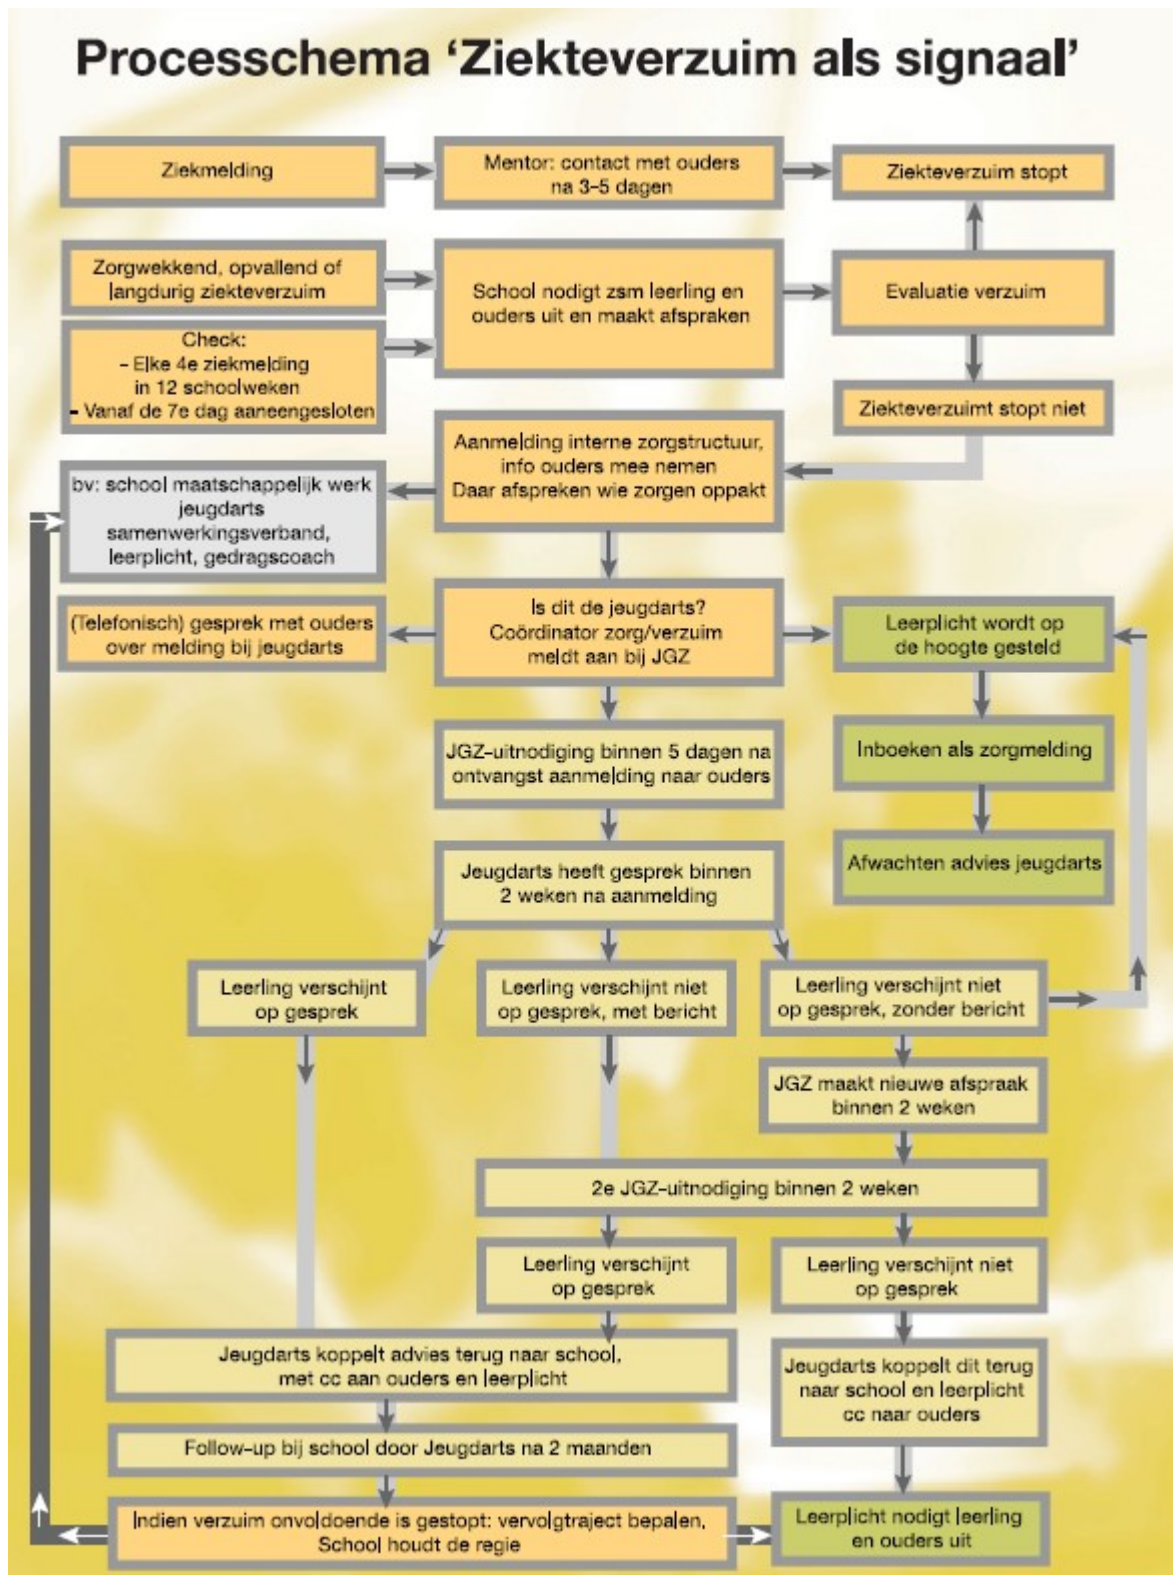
Processchema 'Ziekteverzuim als signaal'

Ziekmelding

Mentor: contact met ouders na 3-5 dagen

Ziekteverzuim stopt

Zorgwekkend, opvallend of langdurig ziekteverzuim

Check:
- Elke 4e ziekmelding in 12 schoolweken
- Vanaf de 7e dag aaneengesloten

School nodigt zsm leerling en ouders uit en maakt afspraken

Evaluatie verzuim

Ziekteverzuimt stopt niet

Aanmelding interne zorgstructuur, info ouders mee nemen
Daar afspreken wie zorgen oppakt

bv: school maatschappelijk werk jeugdarts samenwerkingsverband, leerplicht, gedragscoach

(Telefonisch) gesprek met ouders over melding bij jeugdarts

Is dit de jeugdarts?
Coördinator zorg/verzuim meldt aan bij JGZ

Leerplicht wordt op de hoogte gesteld

Inboeken als zorgmelding

Afwachten advies jeugdarts

JGZ-uitnodiging binnen 5 dagen na ontvangst aanmelding naar ouders

Jeugdarts heeft gesprek binnen 2 weken na aanmelding

Leerling verschijnt op gesprek

Leerling verschijnt niet op gesprek, met bericht

Leerling verschijnt niet op gesprek, zonder bericht

JGZ maakt nieuwe afspraak binnen 2 weken

2e JGZ-uitnodiging binnen 2 weken

Leerling verschijnt op gesprek

Leerling verschijnt niet op gesprek

Jeugdarts koppelt advies terug naar school, met cc aan ouders en leerplicht

Jeugdarts koppelt dit terug naar school en leerplicht cc naar ouders

Follow-up bij school door Jeugdarts na 2 maanden

Indien verzuim onvoldoende is gestopt: vervolgtraject bepalen, School houdt de regie

Leerplicht nodigt leerling en ouders uit